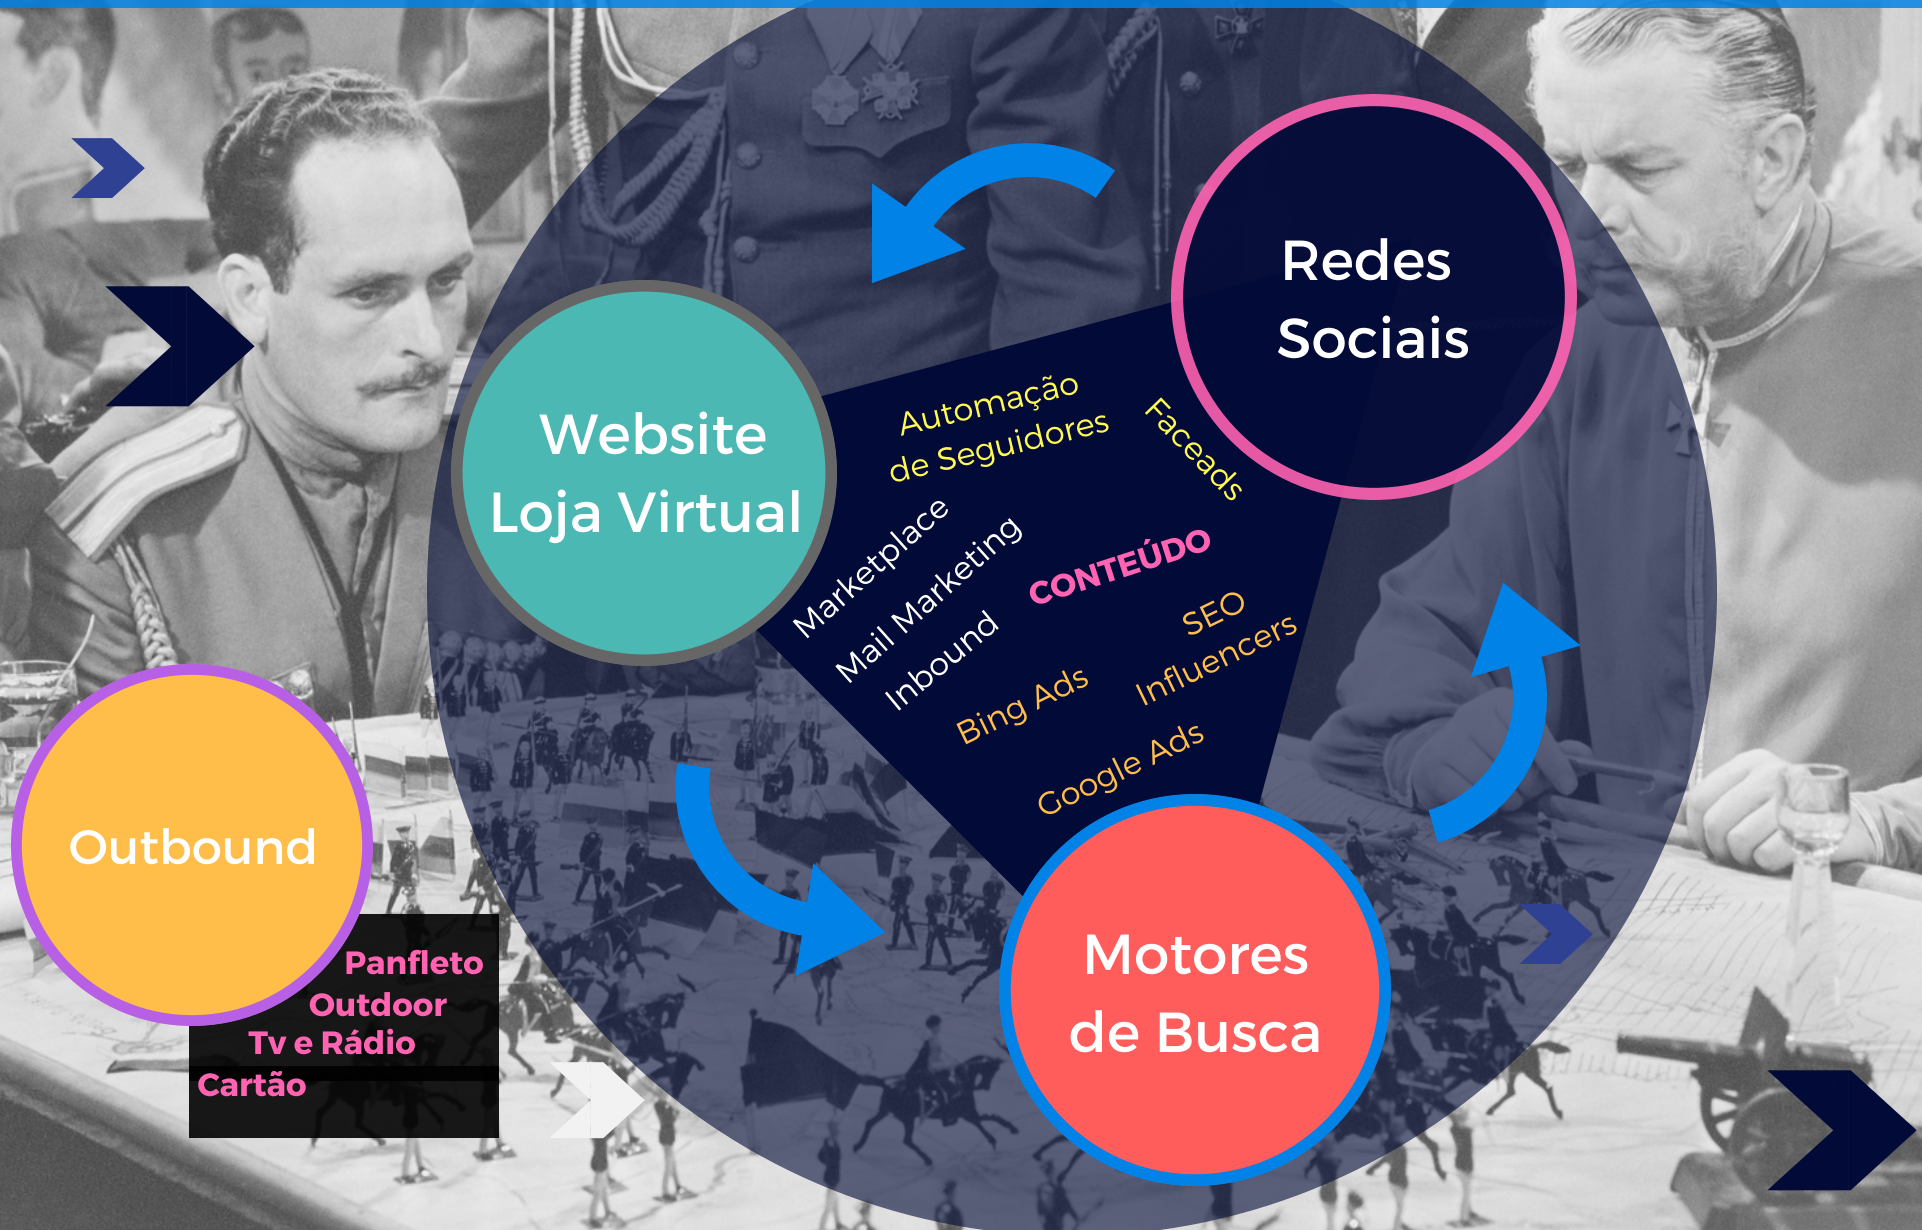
Redes Sociais

Website
Loja Virtual

Automação de Seguidores

Faceads

Marketplace

Mail Marketing

CONTEÚDO

Inbound

SEO

Influencers

Bing Ads

Google Ads

Outbound

Panfleto
Outdoor
Tv e Rádio
Cartão

Motores de Busca